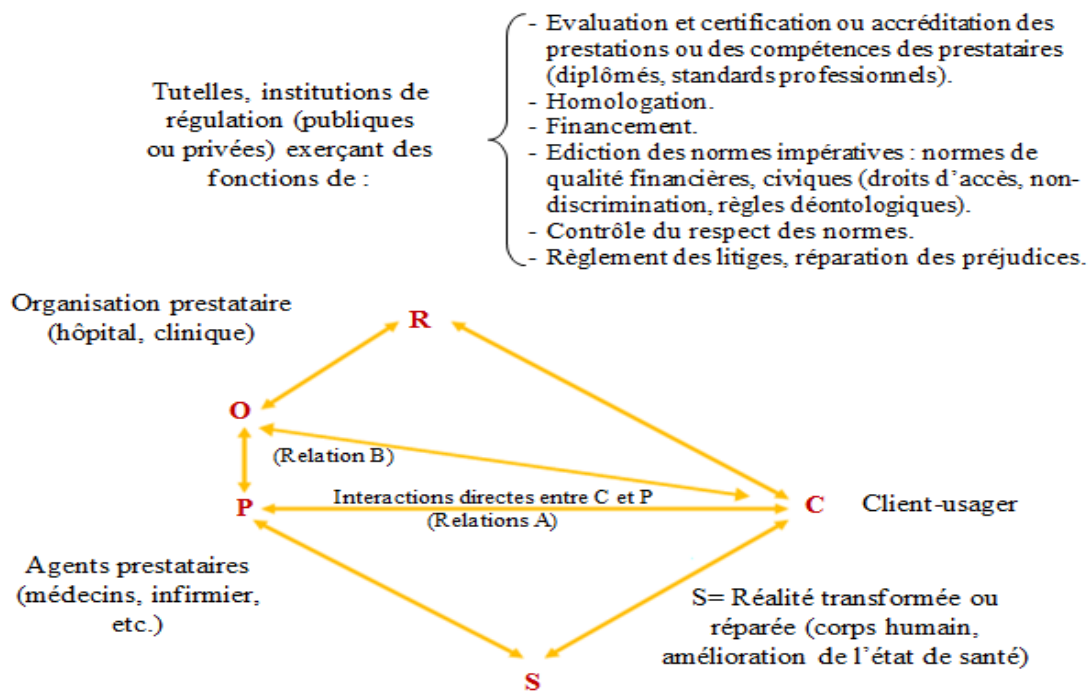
Tutelles, institutions de régulation (publiques ou privées) exerçant des fonctions de :

- Evaluation et certification ou accréditation des prestations ou des compétences des prestataires (diplômés, standards professionnels).
- Homologation.
- Financement.
- Ediction des normes impératives : normes de qualité financières, civiques (droits d'accès, non-discrimination, règles déontologiques).
- Contrôle du respect des normes.
- Règlement des litiges, réparation des préjudices.

Organisation prestataire (hôpital, clinique)

R

O

(Relation B)

P

Interactions directes entre C et P (Relations A)

C

Client-usager

Agents prestataires (médecins, infirmier, etc.)

S= Réalité transformée ou réparée (corps humain, amélioration de l'état de santé)

S